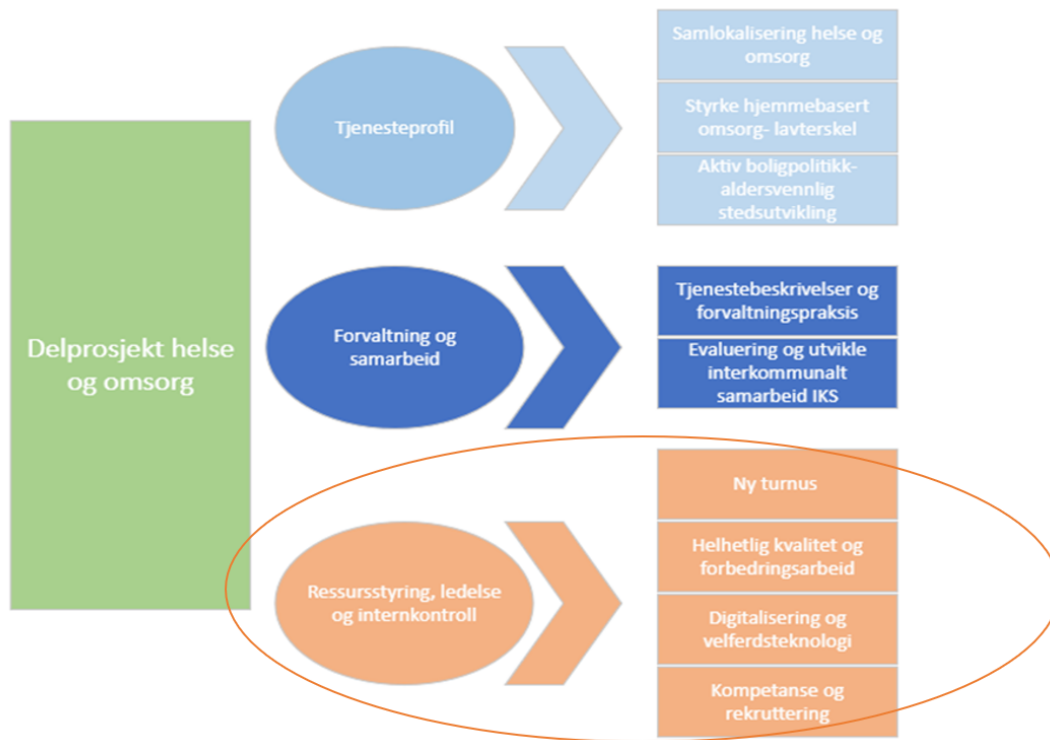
Delprosjekt helse og omsorg

Tjenesteprofil

Samlokalisering helse og omsorg

Styrke hjemmebasert omsorg- lavterskel

Aktiv boligpolitikk-aldersvennlig stedsutvikling

Forvaltning og samarbeid

Tjenestebeskrivelser og forvaltningspraksis

Evaluering og utvikle interkommunalt samarbeid IKS

Ressursstyring, ledelse og internkontroll

Ny turnus

Helhetlig kvalitet og forbedringsarbeid

Digitalisering og velferdsteknologi

Kompetanse og rekruttering